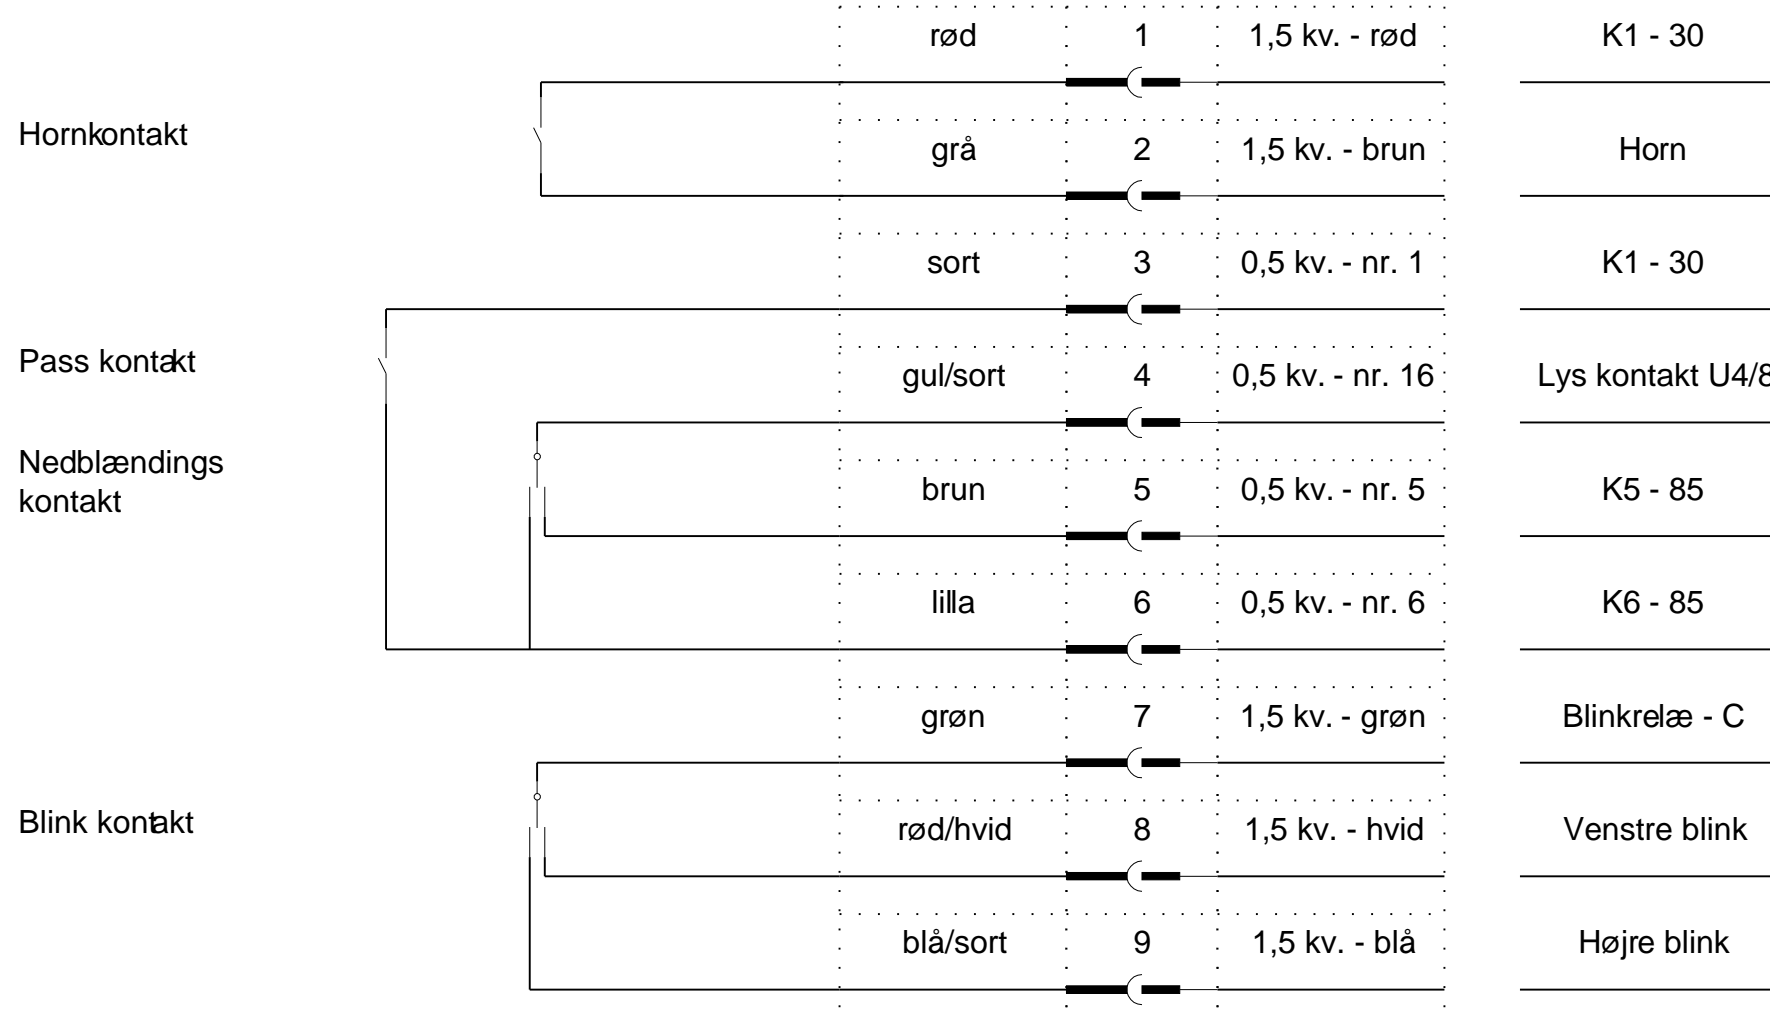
Hornkontakt

Pass kontakt

Nedblændings kontakt

Blink kontakt

| rød | 1 | 1,5 kv. - rød | K1 - 30 |
|---|---|---|---|
| grå | 2 | 1,5 kv. - brun | Horn |
| sort | 3 | 0,5 kv. - nr. 1 | K1 - 30 |
| gul/sort | 4 | 0,5 kv. - nr. 16 | Lys kontakt U4/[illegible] |
| brun | 5 | 0,5 kv. - nr. 5 | K5 - 85 |
| lilla | 6 | 0,5 kv. - nr. 6 | K6 - 85 |
| grøn | 7 | 1,5 kv. - grøn | Blinkrelæ - C |
| rød/hvid | 8 | 1,5 kv. - hvid | Venstre blink |
| blå/sort | 9 | 1,5 kv. - blå | Højre blink |